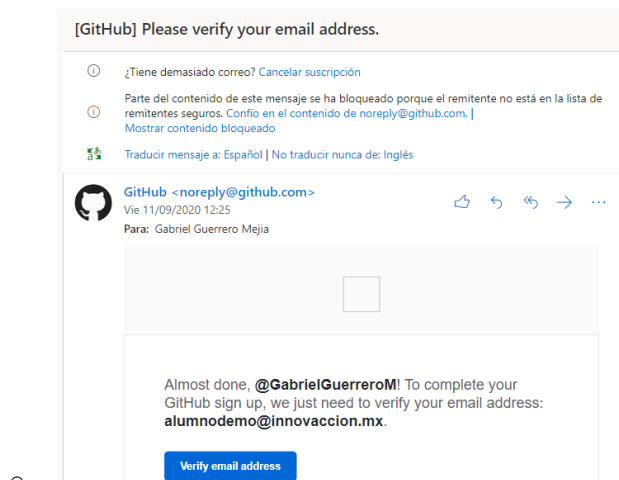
[GitHub] Please verify your email address.

¿Tiene demasiado correo? Cancelar suscripción

Parte del contenido de este mensaje se ha bloqueado porque el remitente no está en la lista de remitentes seguros. Confío en el contenido de noreply@github.com. | Mostrar contenido bloqueado

Traducir mensaje a: Español | No traducir nunca de: Inglés

GitHub <noreply@github.com>
Vie 11/09/2020 12:25
Para: Gabriel Guerrero Mejia

Almost done, @GabrielGuerreroM! To complete your GitHub sign up, we just need to verify your email address: alumnodemo@innovaccion.mx.

Verify email address